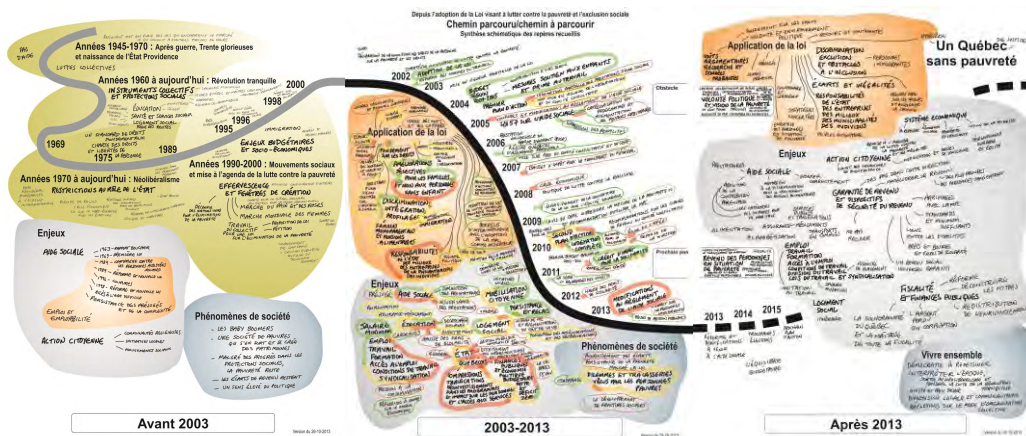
Années 1945-1970 : Après guerre, Trente glorieuses et naissance de l'État Providence

Années 1960 à aujourd'hui : Révolution tranquille

Instruments collectifs et protections sociaux

Éducation

Santé et services sociaux

1969

1975

1989

1995

1996

1998

2000

Années 1970 à aujourd'hui : Néolibéralisme

Restrictions au rôle de l'État

Années 1990-2000 : Mouvements sociaux et mise à l'agenda de la lutte contre la pauvreté

Enjeux budgétaires et socio-économiques

Effervescence et fenêtres de création

Enjeux

Aide sociale

Emploi et employabilité

Action citoyenne

Phénomènes de société

Les baby boomers

Avant 2003

Depuis l'adoption de la Loi visant à lutter contre la pauvreté et l'exclusion sociale

Chemin parcouru/chemin à parcourir

Synthèse schématique des repères recueillis

2002

2003

2004

2005

2006

2007

2008

2009

2010

2011

2012

2013

Application de la loi

Obstacle

Prochain pas

Enjeux

Aide sociale

Logement

Phénomènes de société

2003-2013

Application de la loi

Un Québec sans pauvreté

2013

2014

2015

Enjeux

Aide sociale

Action citoyenne

Emploi

Logement social

Fiscalité et finances publiques

Vivre ensemble

Après 2013